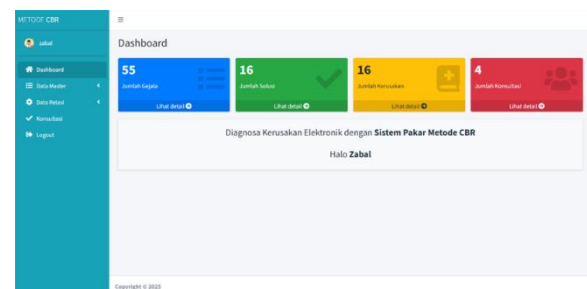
METODE CBR

Zabal

Dashboard

Data Master

Data Relasi

Konsultasi

Logout

≡

Dashboard

55

Jumlah Gejala

Lihat detail

16

Jumlah Solusi

Lihat detail

16

Jumlah Kerusakan

Lihat detail

4

Jumlah Konsultasi

Lihat detail

Diagnosa Kerusakan Elektronik dengan **Sistem Pakar Metode CBR**

Halo **Zabal**

Copyright © 2023